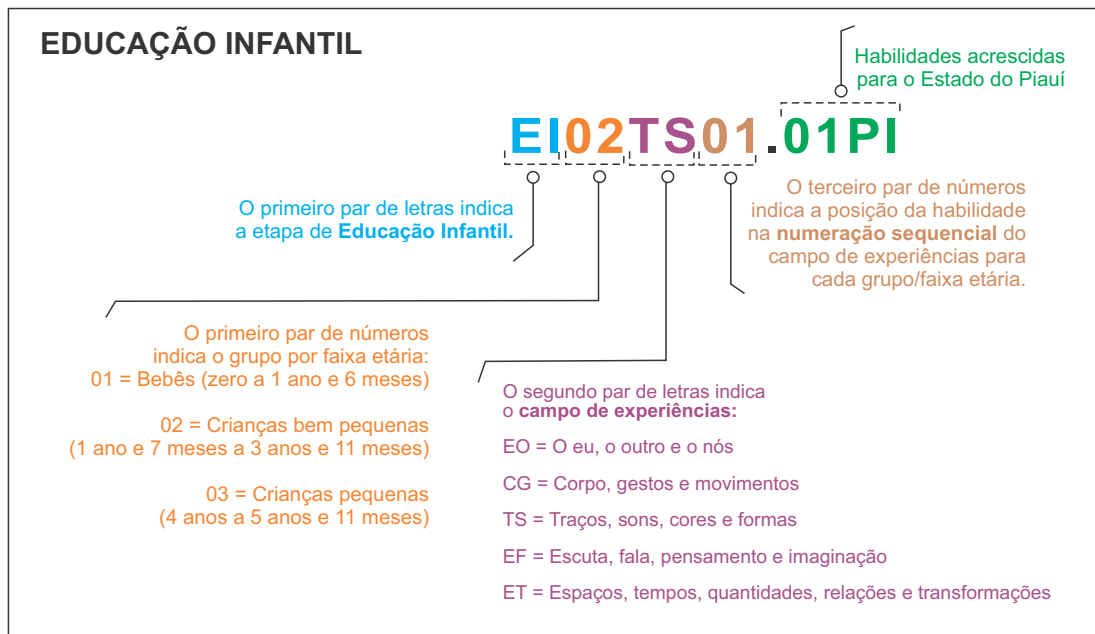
EDUCAÇÃO INFANTIL

Habilidades acrescidas para o Estado do Piauí

EI02TS01.01PI

O primeiro par de letras indica a etapa de **Educação Infantil**.

O terceiro par de números indica a posição da habilidade na **numeração sequencial** do campo de experiências para cada grupo/faixa etária.

O primeiro par de números indica o grupo por faixa etária:
01 = Bebês (zero a 1 ano e 6 meses)

02 = Crianças bem pequenas (1 ano e 7 meses a 3 anos e 11 meses)

03 = Crianças pequenas (4 anos a 5 anos e 11 meses)

O segundo par de letras indica o **campo de experiências:**

EO = O eu, o outro e o nós

CG = Corpo, gestos e movimentos

TS = Traços, sons, cores e formas

EF = Escuta, fala, pensamento e imaginação

ET = Espaços, tempos, quantidades, relações e transformações